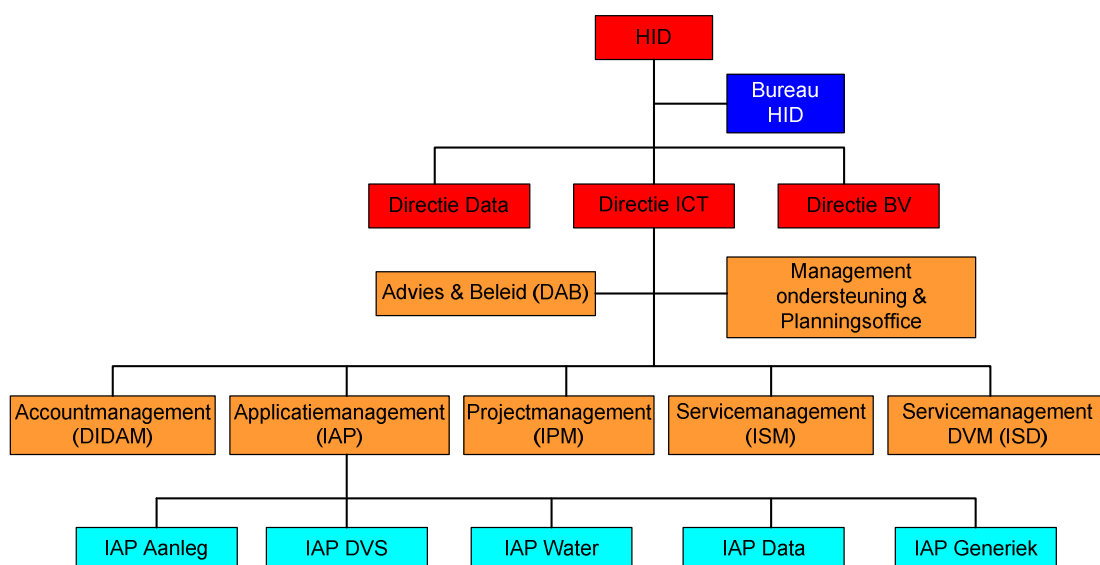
HID

Bureau HID

Directie Data

Directie ICT

Directie BV

Advies & Beleid (DAB)

Management ondersteuning & Planningsoffice

Accountmanagement (DIDAM)

Applicatiemanagement (IAP)

Projectmanagement (IPM)

Servicemanagement (ISM)

Servicemanagement DVM (ISD)

IAP Aanleg

IAP DVS

IAP Water

IAP Data

IAP Generiek